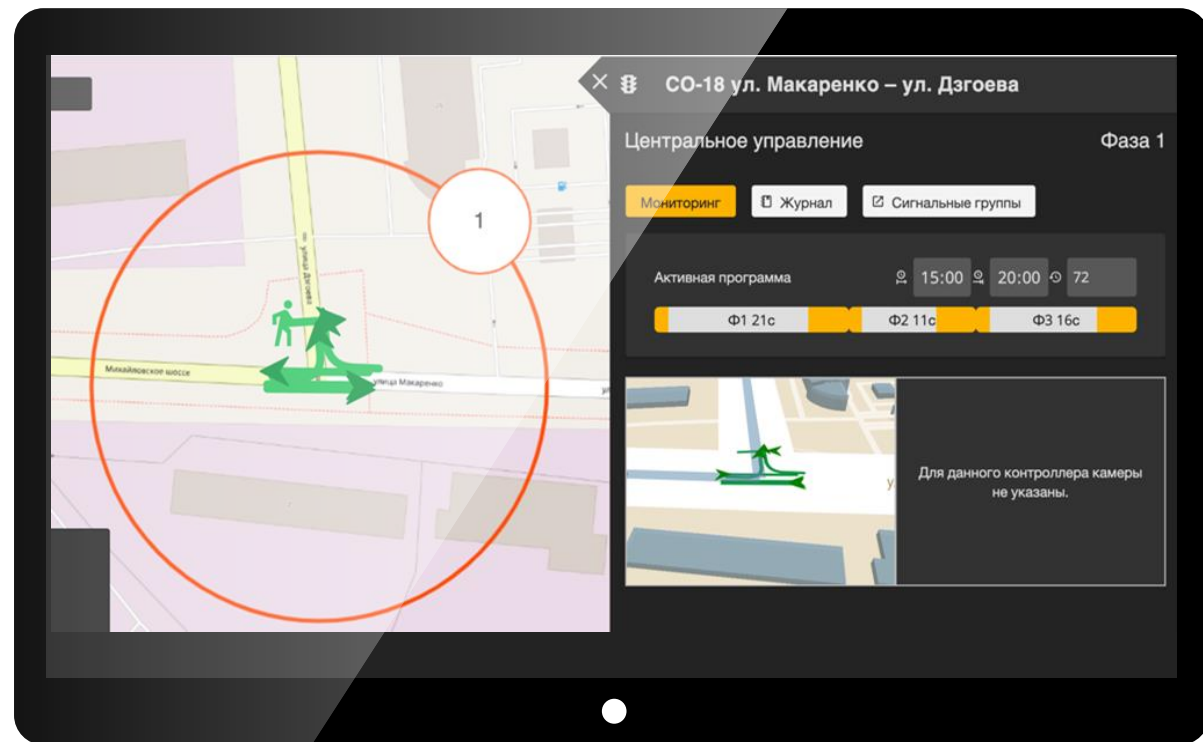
СО-18 ул. Макаренко – ул. Дзгоева

Центральное управление

Фаза 1

Мониторинг

Журнал

Сигнальные группы

Активная программа

15:00

20:00

72

Ф1 21с

Ф2 11с

Ф3 16с

Для данного контроллера камеры не указаны.

1

улица Дзгоева

Михайловское шоссе

улица Макаренко